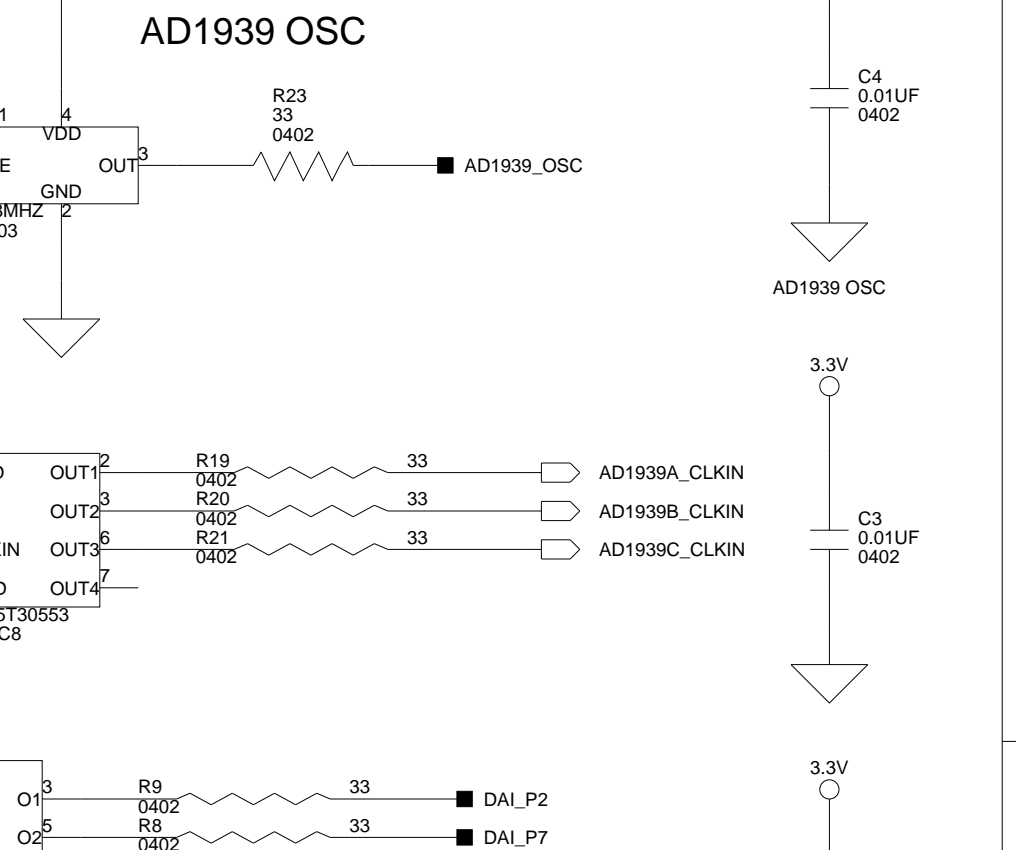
AD1939 OSC

1 4 VDD
E OUT 3
GND
3MHZ 2
03

R23
33
0402

AD1939_OSC

C4
0.01UF
0402

AD1939 OSC

3.3V

D OUT1 2
OUT2 3
IN OUT3 6
D OUT4 7
5T30553
C8

R19
0402
33
R20
0402
33
R21
0402
33

AD1939A_CLKIN
AD1939B_CLKIN
AD1939C_CLKIN

C3
0.01UF
0402

3.3V

O1 3
O2 5

R9
0402
33
R8
0402
33

DAI_P2
DAI_P7